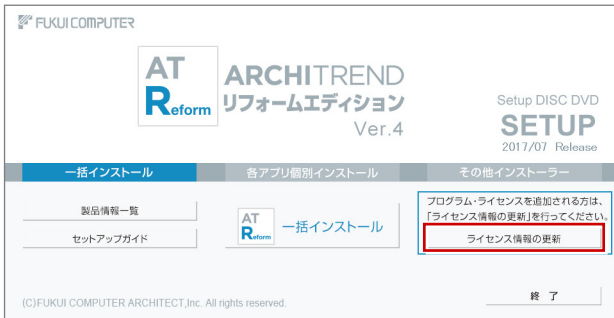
FUKUI COMPUTER

AT
Reform

ARCHITREND
リフォームエディション
Ver.4

Setup DISC DVD
SETUP
2017/07 Release

一括インストール
各アプリ個別インストール
その他インストーラー

製品情報一覧
セットアップガイド

AT
Reform
一括インストール

プログラム・ライセンスを追加される方は、「ライセンス情報の更新」を行ってください。
ライセンス情報の更新

(C)FUKUI COMPUTER ARCHITECT,Inc. All rights reserved.

終了